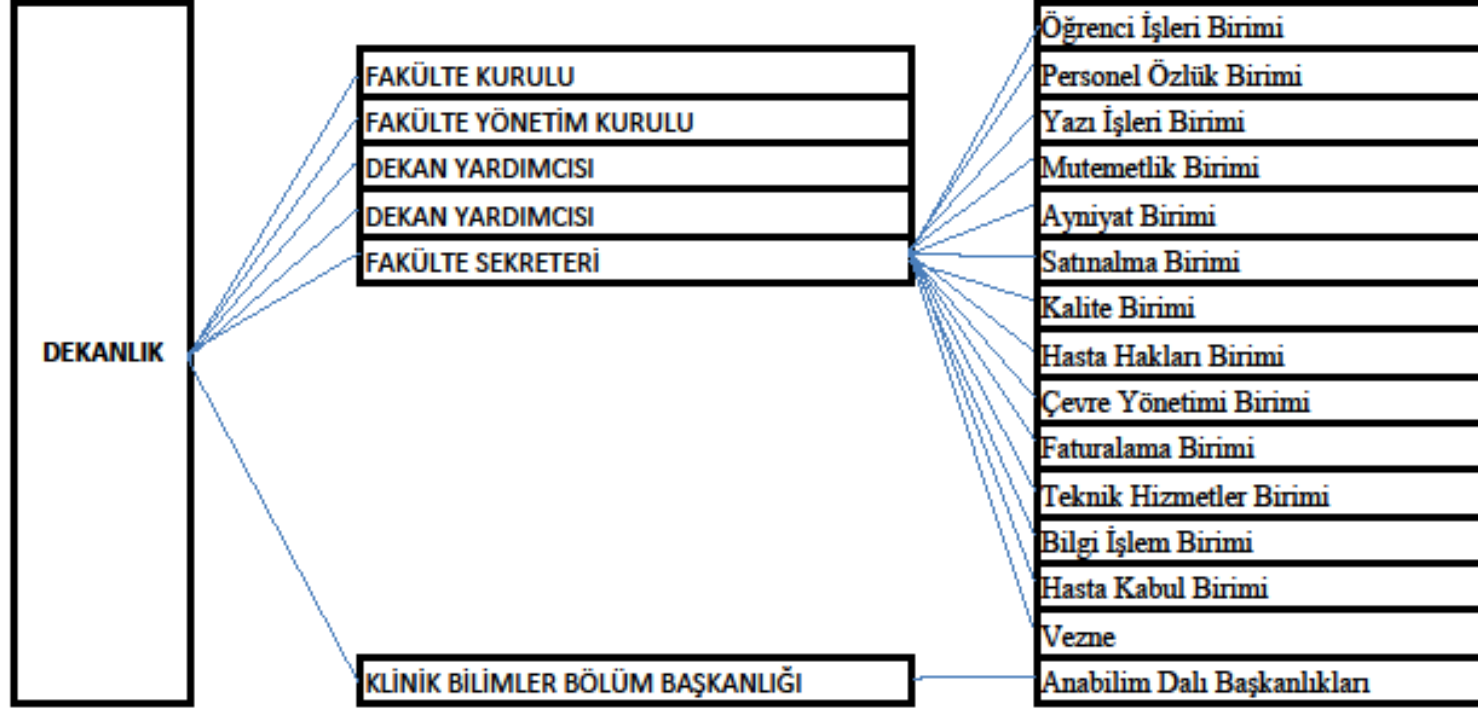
DEKANLIK

FAKÜLTE KURULU
FAKÜLTE YÖNETİM KURULU
DEKAN YARDIMCISI
DEKAN YARDIMCISI
FAKÜLTE SEKRETERİ

KLİNİK BİLİMLER BÖLÜM BAŞKANLIĞI

Öğrenci İşleri Birimi
Personel Özlük Birimi
Yazı İşleri Birimi
Mutemetlik Birimi
Ayniyat Birimi
Satınalma Birimi
Kalite Birimi
Hasta Hakları Birimi
Çevre Yönetimi Birimi
Faturalama Birimi
Teknik Hizmetler Birimi
Bilgi İşlem Birimi
Hasta Kabul Birimi
Vezne
Anabilim Dalı Başkanlıkları